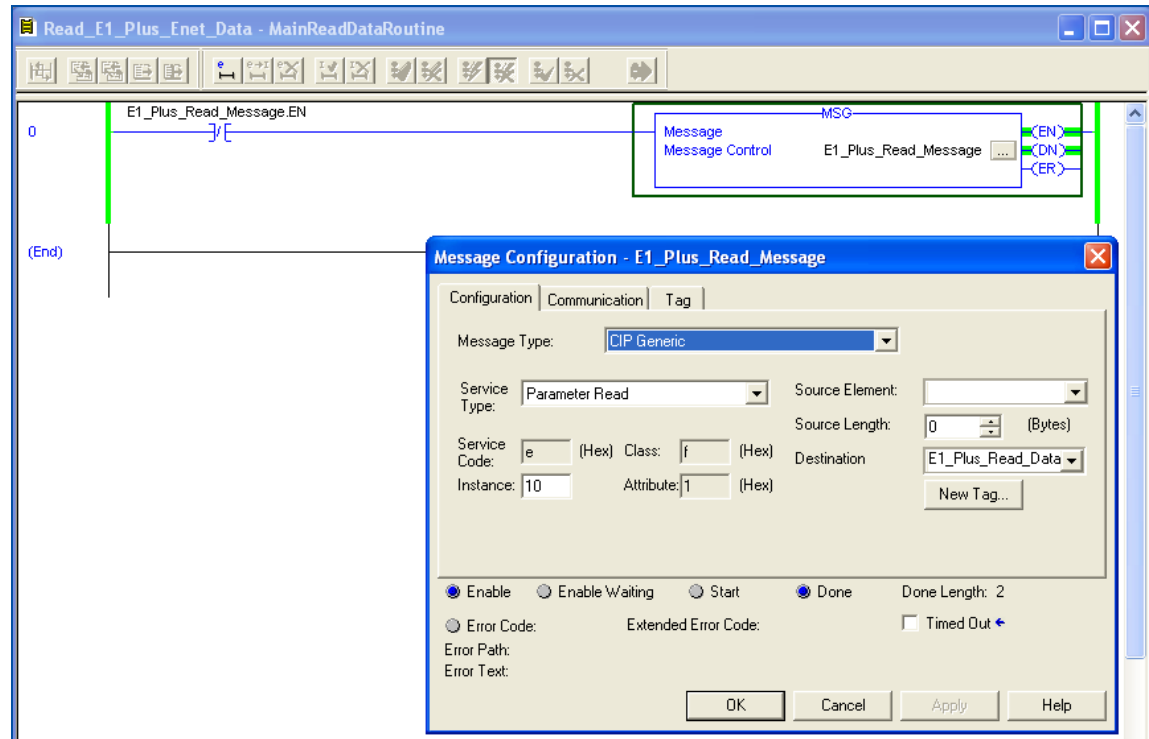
Read_E1_Plus_Enet_Data - MainReadDataRoutine

0

E1_Plus_Read_Message.EN

MSG
Message
Message Control E1_Plus_Read_Message ...
EN
DN
ER

(End)

Message Configuration - E1_Plus_Read_Message

Configuration | Communication | Tag

Message Type: CIP Generic

Service Type: Parameter Read

Source Element:

Source Length: 0 (Bytes)

Service Code: e (Hex) Class: f (Hex)

Destination E1_Plus_Read_Data

Instance: 10 Attribute: 1 (Hex)

New Tag...

Enable Enable Waiting Start Done Done Length: 2

Error Code: Extended Error Code: Timed Out

Error Path:
Error Text:

OK Cancel Apply Help